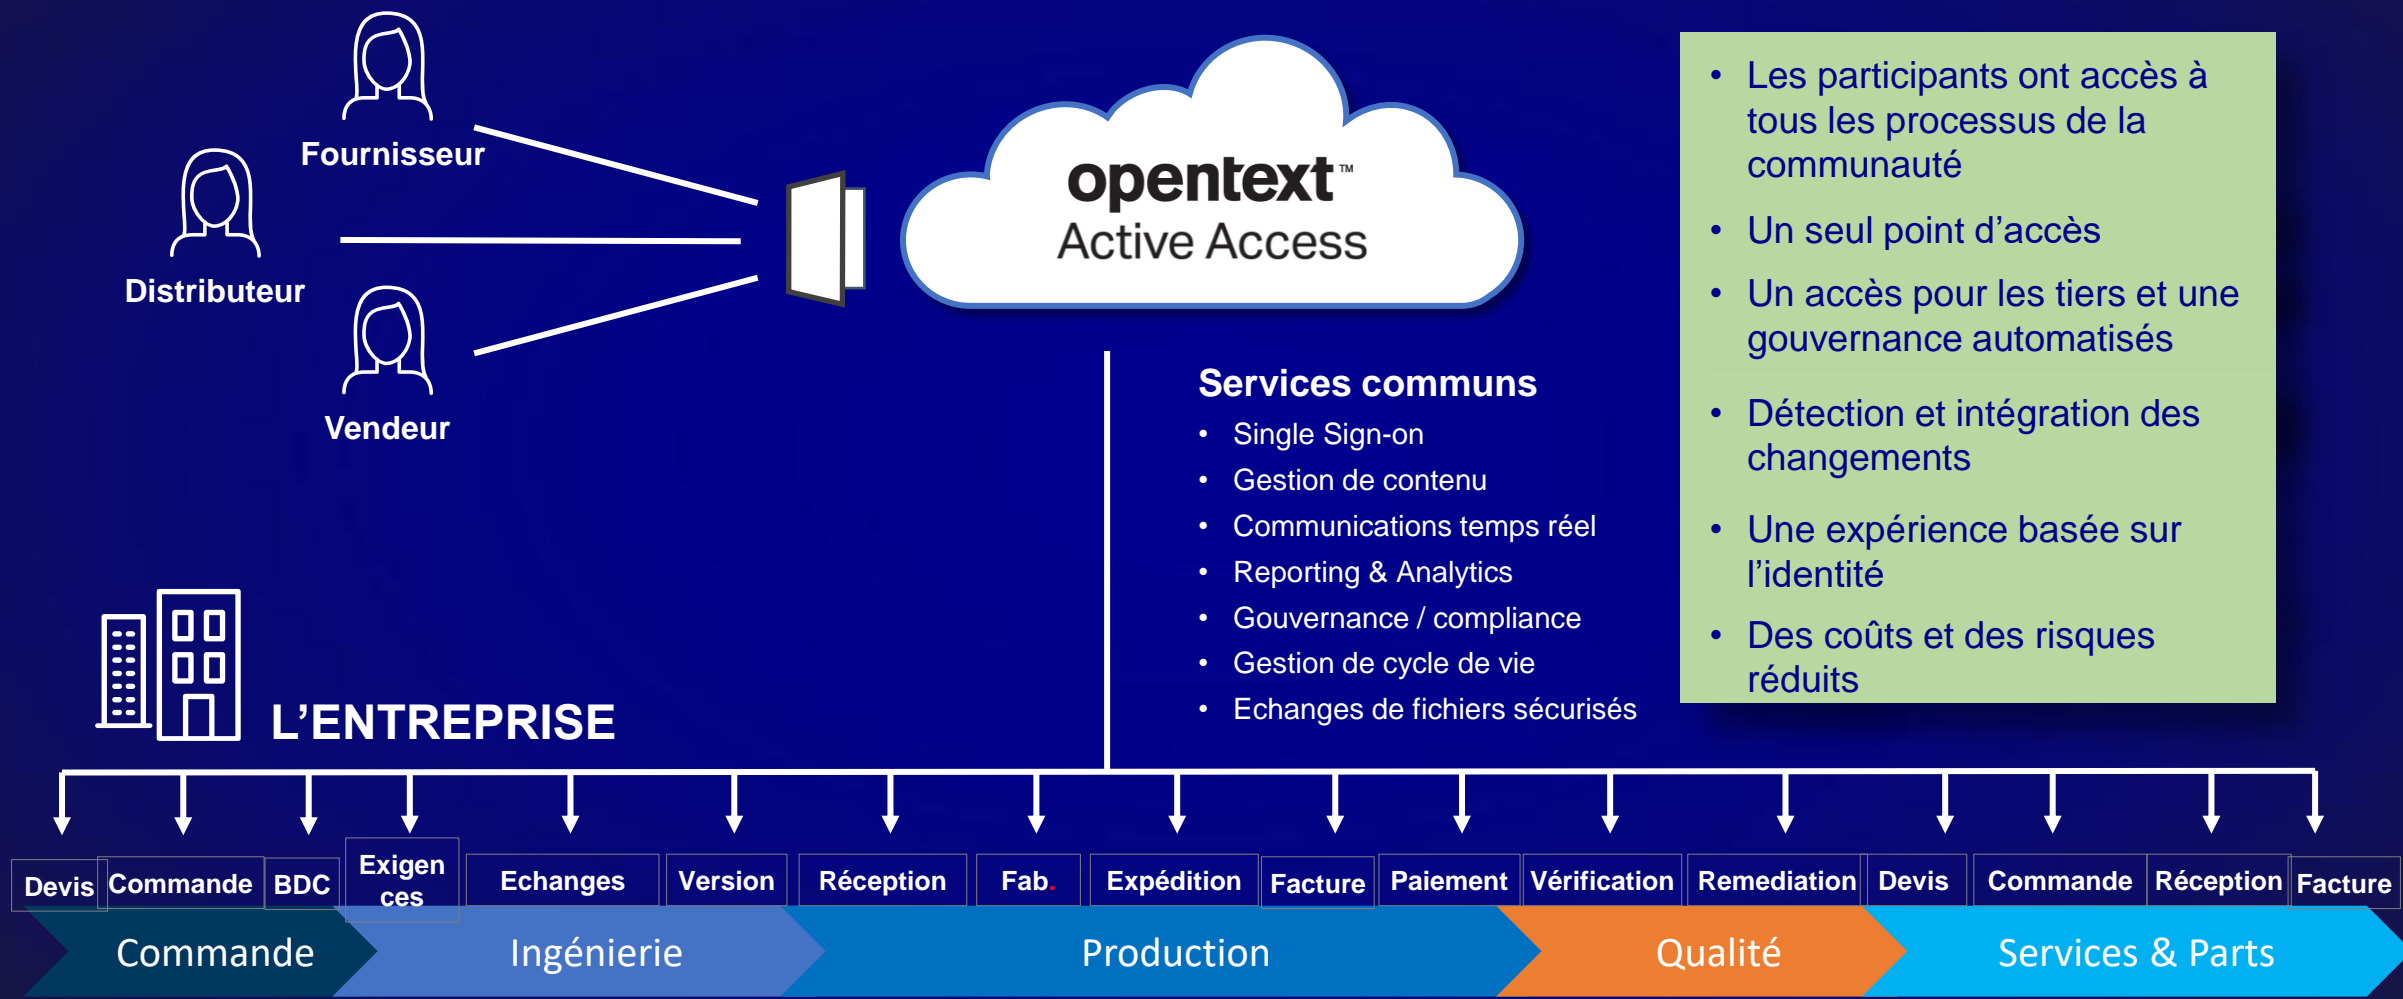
Fournisseur

Distributeur

Vendeur

opentext™
Active Access

- Les participants ont accès à tous les processus de la communauté
- Un seul point d’accès
- Un accès pour les tiers et une gouvernance automatisés
- Détection et intégration des changements
- Une expérience basée sur l’identité
- Des coûts et des risques réduits

Services communs
- Single Sign-on
- Gestion de contenu
- Communications temps réel
- Reporting & Analytics
- Gouvernance / compliance
- Gestion de cycle de vie
- Echanges de fichiers sécurisés

L’ENTREPRISE

Devis | Commande | BDC | Exigences | Echanges | Version | Réception | Fab. | Expédition | Facture | Paiement | Vérification | Remediation | Devis | Commande | Réception | Facture

Commande | Ingénierie | Production | Qualité | Services & Parts